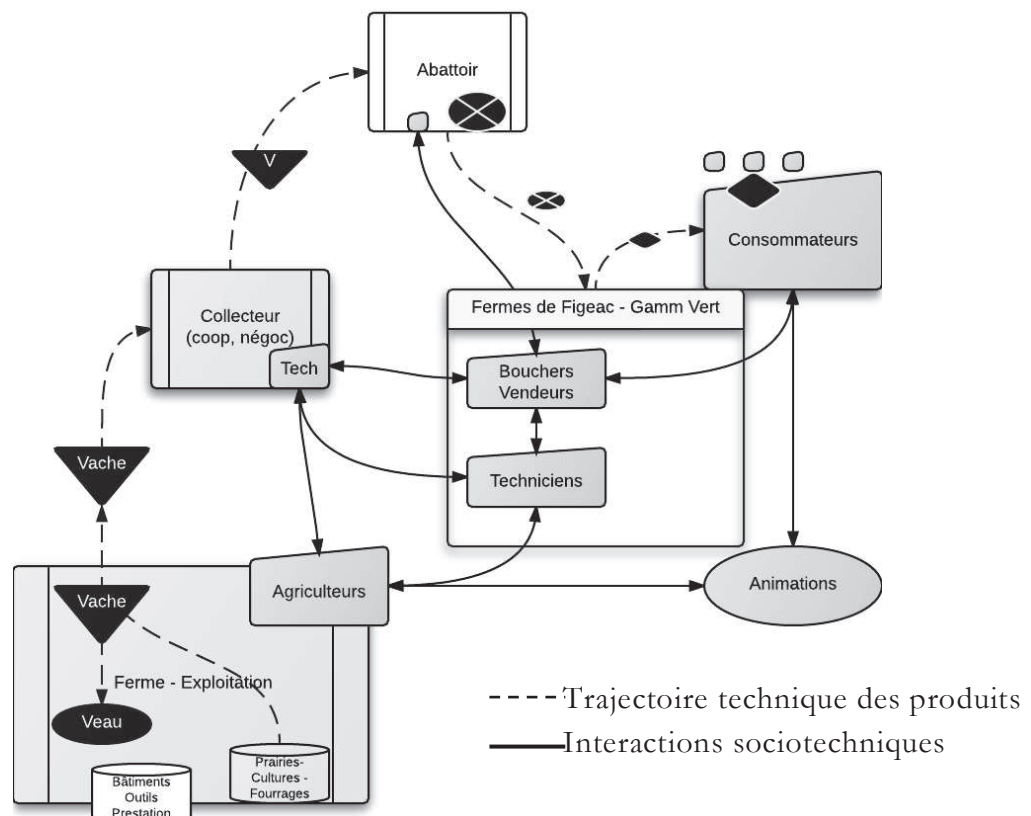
Abattoir

V

Consommateurs

Collecteur
(coop, négoc)

Tech

Fermes de Figeac - Gamm Vert

Bouchers
Vendeurs

Vache

Techniciens

Agriculteurs

Animations

Vache

Ferme - Exploitation

Veau

Trajectoire technique des produits

Interactions sociotechniques

Prairies-
Cultures -
Fourrages

Bâtiments
Outils
Prestation